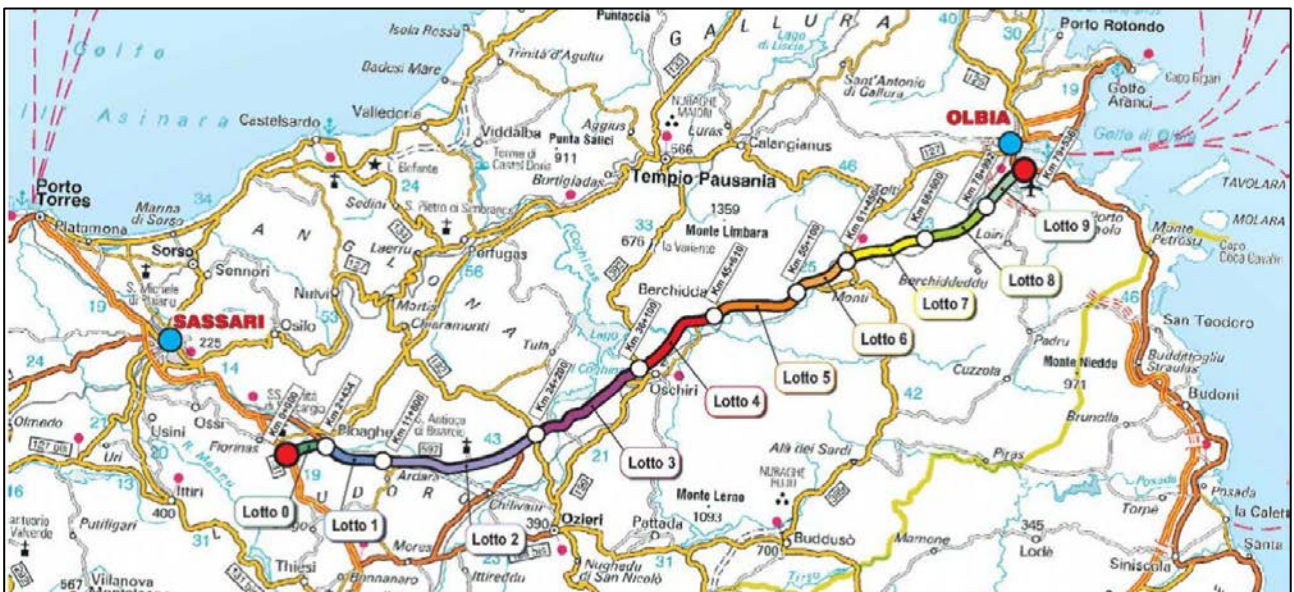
Puntaccia
G A L L U R A
Golfo
Isola Rossa
Trinità d'Agultu
Badesi Mare
Asinara
Castelsardo
Valledoria
Viddalba
Punta Salici
911
Aggius
Luras
566
Calangianus
Sant'Antonio di Gallura
Porto Rotondo
Golfo Aranci
Capo Figari
Golfo di Olbia
OLBIA
30
19
127
46
Tempio Pausania
Bortigiadas
Sedini
S. Pietro di Simbranos
Porto Torres
Marina di Sorso
Platamona
Sorso
Sennori
34
24
Laerru
Perfugas
1359
Monte Limbara
676
La Varente
33
56
Berchidda
Monti
Berchiddeddu
Loiri
Porto San Paolo
TAVOLARA
MOLARA
Monte Petrosu
Capo Coda Cavallo
Lotto 9
Lotto 8
Lotto 7
Lotto 6
Lotto 5
Lotto 4
Lotto 3
Lotto 2
Lotto 1
Lotto 0
Km 0+000
Km 3+434
Km 11+800
Km 24+200
Km 36+100
Km 45+620
Km 55+100
Km 61+450
Km 68+800
Km 78+992
Km 79+638
SASSARI
225
Osilo
Nulvi
53
Martis
Chiaramonti
Tula
Oschiri
Ploaghe
Ardara
Chilivani
Ozieri
390
Pattada
Monte Lerno
1093
Alà dei Sardi
Buddusò
700
Padru
Cuzzola
Monte Nieddu
971
San Teodoro
Budditogliu
Budoni
Brunella
Pitas
Posada
Torpè
345
Lodè
Siniscola
Santa
la Caleta
Mamone
Nughedu di San Nicolò
Ittireddu
Mores
Bonnanaro
Thiesi
Florinas
Ossi
Usini
Uri
Ittiri
Olmedo
Putifigari
Villanova Monteleone
567
400
31
21
20
13
16
14
19
43
42
24
Logudoro